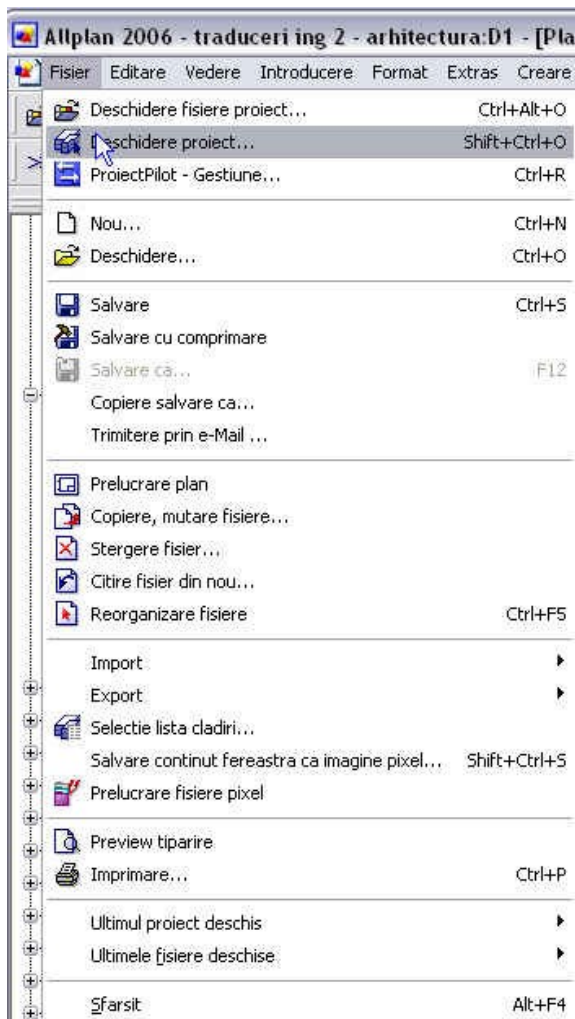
Allplan 2006 - traduceri ing 2 - arhitectura:D1 - [Pla

Fisier Editare Vedere Introducere Format Extras Creare

Deschidere fisiere proiect... Ctrl+Alt+O
Deschidere proiect... Shift+Ctrl+O
ProiectPilot - Gestiune... Ctrl+R

Nou... Ctrl+N
Deschidere... Ctrl+O

Salvare Ctrl+S
Salvare cu comprimare
Salvare ca... F12
Copiere salvare ca...
Trimitere prin e-Mail ...

Prelucrare plan
Copiere, mutare fisiere...
Stergere fisier...
Citire fisier din nou...
Reorganizare fisiere Ctrl+F5

Import
Export
Selectie lista cladiri...
Salvare continut fereastra ca imagine pixel... Shift+Ctrl+S
Prelucrare fisiere pixel

Preview tiparire
Imprimare... Ctrl+P

Ultimul proiect deschis
Ultimele fisiere deschise

Sfarsit Alt+F4